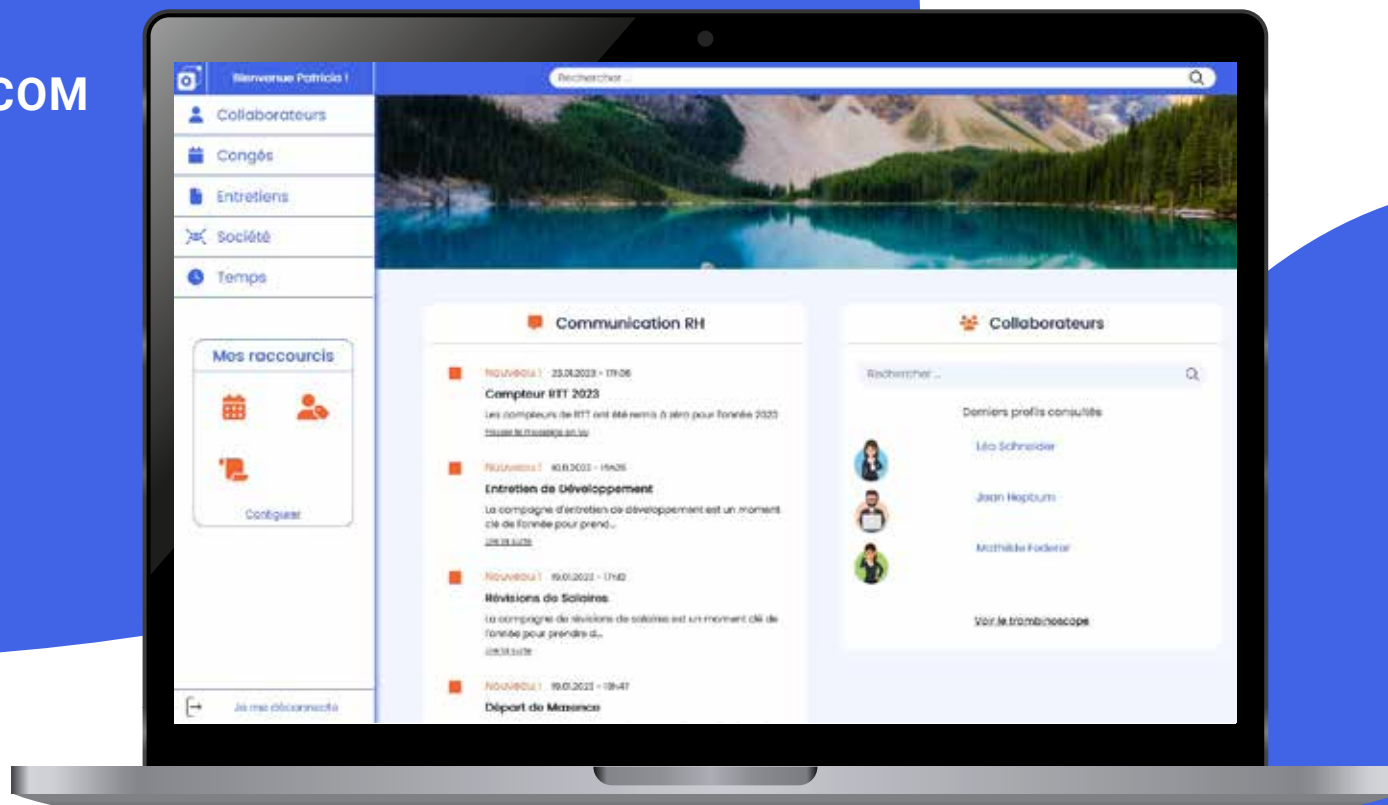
COM

Bienvenue Patricia !

Rechercher ...

Collaborateurs

Congés

Entretiens

Société

Temps

Mes raccourcis

Configurer

Je me déconnecte

Communication RH

Nouveau ! 23.01.2023 - 17h06
Compteur RTT 2023
Les compteurs de RTT ont été remis à zéro pour l'année 2023
Passer le message en lu

Nouveau ! 10.01.2023 - 15h26
Entretien de Développement
La campagne d'entretien de développement est un moment clé de l'année pour prend...
Lire la suite

Nouveau ! 19.01.2023 - 17h12
Révisions de Salaires
La campagne de révisions de salaires est un moment clé de l'année pour prendre d...
Lire la suite

Nouveau ! 19.01.2023 - 18h47
Départ de Maxence

Collaborateurs

Rechercher ...

Derniers profils consultés

Léa Schneider

Jean Hepburn

Mathilde Federer

Voir le trombinoscope